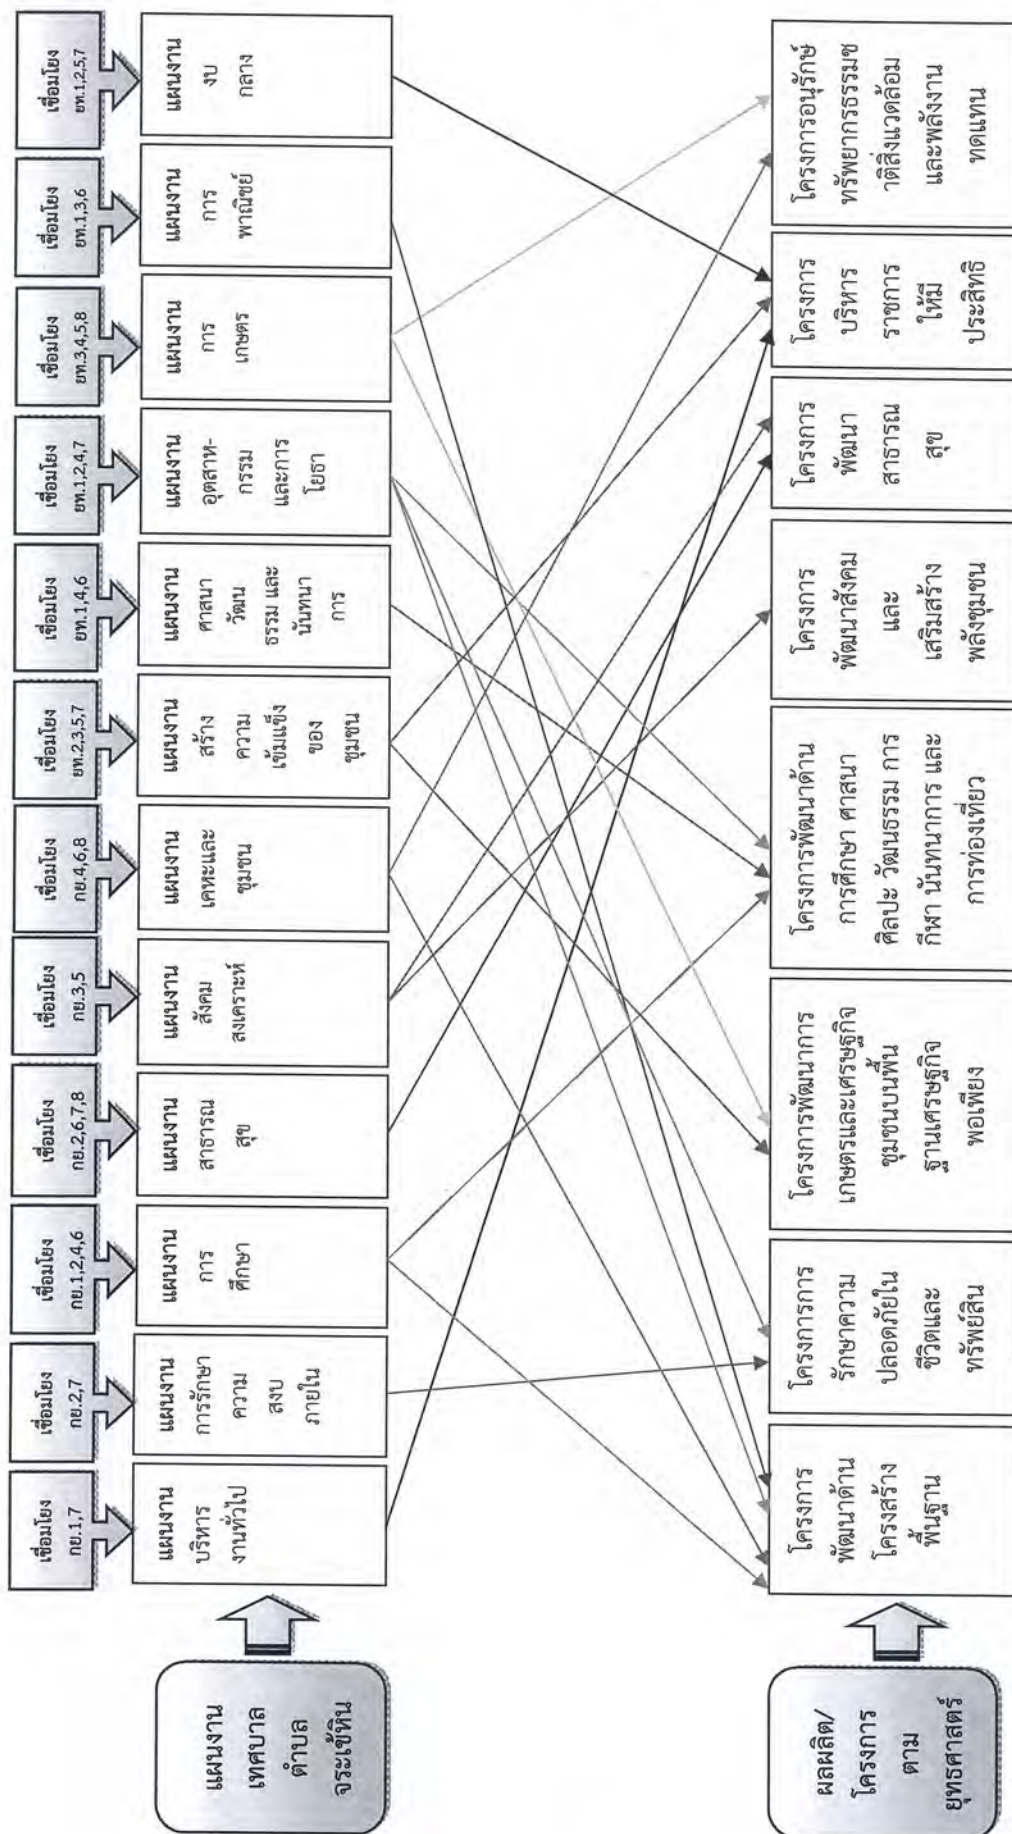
แผนงาน เทศบาล ตำบล จระเข้หิน

เชื่อมโยง กย.1,7

แผนงาน บริหาร งานทั่วไป

เชื่อมโยง กย.2,7

แผนงาน การรักษา ความ สงบ ภายใน

เชื่อมโยง กย.1,2,4,6

แผนงาน การ ศึกษา

เชื่อมโยง กย.2,6,7,8

แผนงาน สาธารณ สุข

เชื่อมโยง กย.3,5

แผนงาน สังคม สงเคราะห์

เชื่อมโยง กย.4,6,8

แผนงาน เคหะและ ชุมชน

เชื่อมโยง ยท.2,3,5,7

แผนงาน สร้าง ความ เข้มแข็ง ของ ชุมชน

เชื่อมโยง ยท.1,4,6

แผนงาน ศาสนา วัฒน ธรรม และ นันทนา การ

เชื่อมโยง ยท.1,2,4,7

แผนงาน อุตสาห- กรรม และการ โยธา

เชื่อมโยง ยท.3,4,5,8

แผนงาน การ เกษตร

เชื่อมโยง ยท.1,3,6

แผนงาน การ พาณิชย์

เชื่อมโยง ยท.1,2,5,7

แผนงาน งบ กลาง

ผลผลิต/ โครงการ ตาม ยุทธศาสตร์

โครงการ พัฒนาด้าน โครงสร้าง พื้นฐาน

โครงการการ รักษาความ ปลอดภัยใน ชีวิตและ ทรัพย์สิน

โครงการพัฒนาการ เกษตรและเศรษฐกิจ ชุมชนบนพื้น ฐานเศรษฐกิจ พอเพียง

โครงการพัฒนาด้าน การศึกษา ศาสนา ศิลปะ วัฒนธรรม การ กีฬา นันทนาการ และ การท่องเที่ยว

โครงการ พัฒนาสังคม และ เสริมสร้าง พลังชุมชน

โครงการ พัฒนา สาธารณ สุข

โครงการ บริหาร ราชการ ให้มี ประสิทธิ

โครงการอนุรักษ์ ทรัพยากรธรรมช าติสิ่งแวดล้อม และพลังงาน ทดแทน